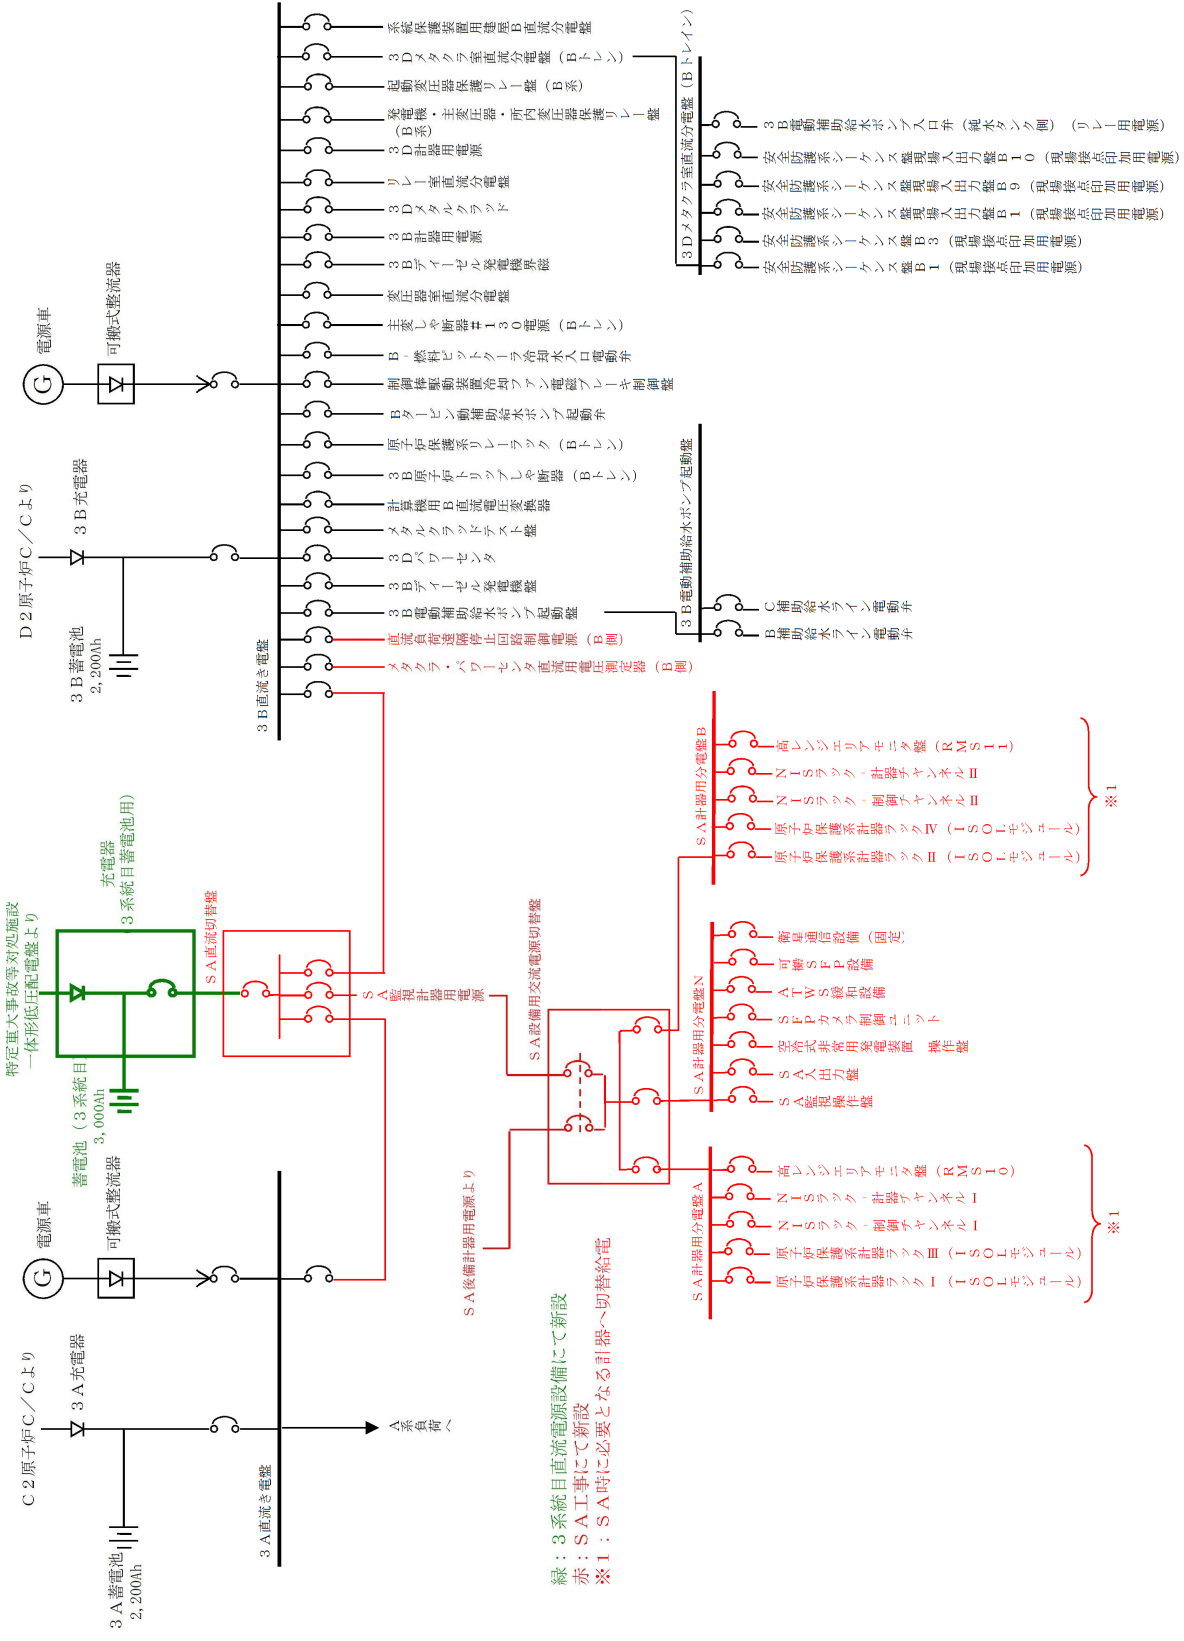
系統保護装置用建屋B直流分電盤
3Dメタクラ室直流分電盤（Bトレン）
起動変圧器保護リレー盤（B系）
発電機・主変圧器・所内変圧器保護リレー盤（B系）
3D計器用電源
リレー室直流分電盤
3Dメタルクラッド
3B計器用電源
3Bディーゼル発電機界磁
変圧器室直流分電盤
主変しゃ断器＃130電源（Bトレン）
B・燃料ピットクーラ冷却水入口電動弁
制御棒駆動装置冷却ファン電磁ブレーキ制御盤
Bタービン動補助給水ポンプ起動弁
原子炉保護系リレーラック（Bトレン）
3B原子炉トリップしゃ断器（Bトレン）
計算機用B直流電圧変換器
メタルクラッドテスト盤
3Dパワーセンタ
3Bディーゼル発電機盤
3B電動補助給水ポンプ起動盤
直流負荷遮断停止回路制御電源（B側）
メタクラ・パワーセンタ直流用電圧測定器（B側）

3Dメタクラ室直流分電盤（Bトレイン）
3B電動補助給水ポンプ入口弁（純水タンク側）（リレー用電源）
安全防護系シーケンス盤現場入出力盤B10（現場接点印加用電源）
安全防護系シーケンス盤現場入出力盤B9（現場接点印加用電源）
安全防護系シーケンス盤現場入出力盤B1（現場接点印加用電源）
安全防護系シーケンス盤B3（現場接点印加用電源）
安全防護系シーケンス盤B1（現場接点印加用電源）

3B電動補助給水ポンプ起動盤
C補助給水ライン電動弁
B補助給水ライン電動弁

電源車
可搬式整流器
D2原子炉C/Cより
3B充電器
3B蓄電池
2,200Ah
3B直流き電盤

特定重大事故等対処施設
一体形低圧配電盤より
充電器
（3系統目蓄電池用）
蓄電池（3系統目）
3,000Ah
SA直流切替盤
SA監視計器用電源

SA計器用分電盤B
高レンジエリアモニタ盤（RMS11）
NISラック・計器チャンネルⅡ
NISラック・制御チャンネルⅡ
原子炉保護系計器ラックⅣ（ISOLモジュール）
原子炉保護系計器ラックⅡ（ISOLモジュール）
※1

SA設備用交流電源切替盤
SA計器用分電盤N
衛星通信設備（固定）
可搬SFP設備
ATWS緩和設備
SFPカメラ制御ユニット
空冷式非常用発電装置 操作盤
SA入出力盤
SA監視操作盤

SA計器用分電盤A
高レンジエリアモニタ盤（RMS10）
NISラック・計器チャンネルⅠ
NISラック・制御チャンネルⅠ
原子炉保護系計器ラックⅢ（ISOLモジュール）
原子炉保護系計器ラックⅠ（ISOLモジュール）
※1

SA後備計器用電源より
電源車
可搬式整流器
C2原子炉C/Cより
3A充電器
3A蓄電池
2,200Ah
3A直流き電盤
A系負荷へ

緑：3系統目直流電源設備にて新設
赤：SA工事にて新設
※1：SA時に必要となる計器へ切替給電